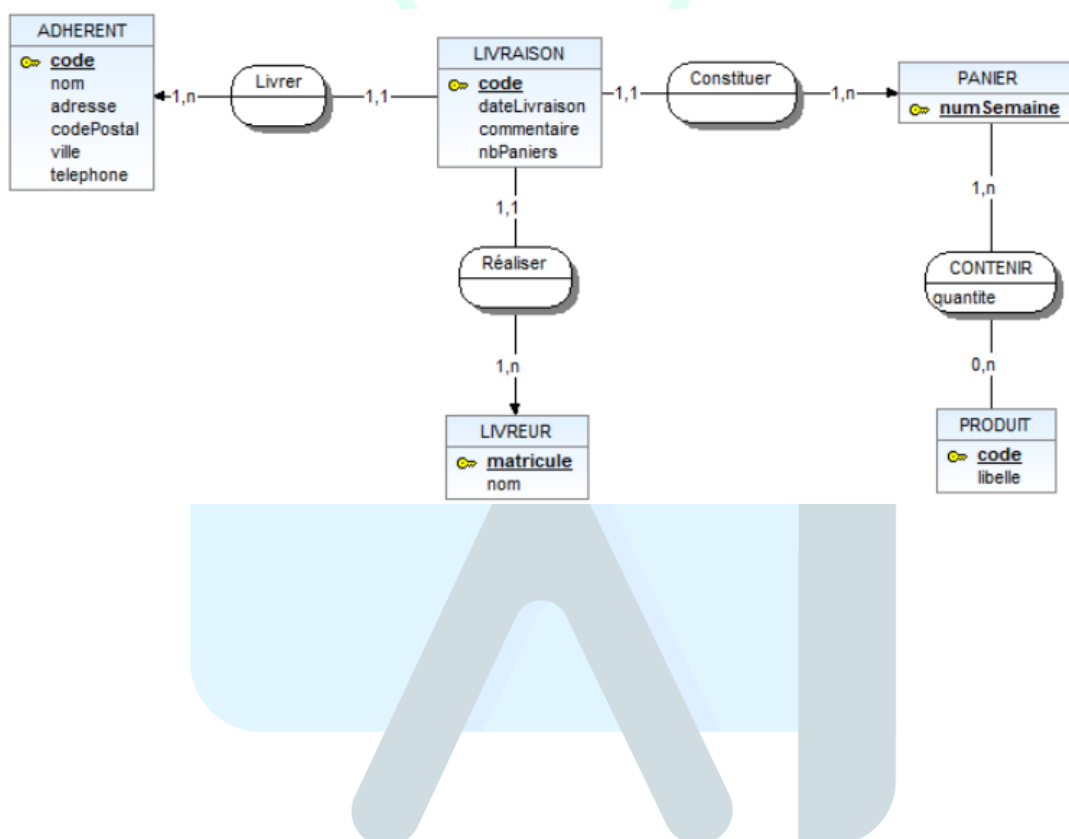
ADHERENT
code
nom
adresse
codePostal
ville
telephone

1,n
Livrer
1,1

LIVRAISON
code
dateLivraison
commentaire
nbPaniers

1,1
Constituer
1,n

PANIER
numSemaine

1,1
Réaliser
1,n

LIVREUR
matricule
nom

1,n
CONTENIR
quantite
0,n

PRODUIT
code
libelle